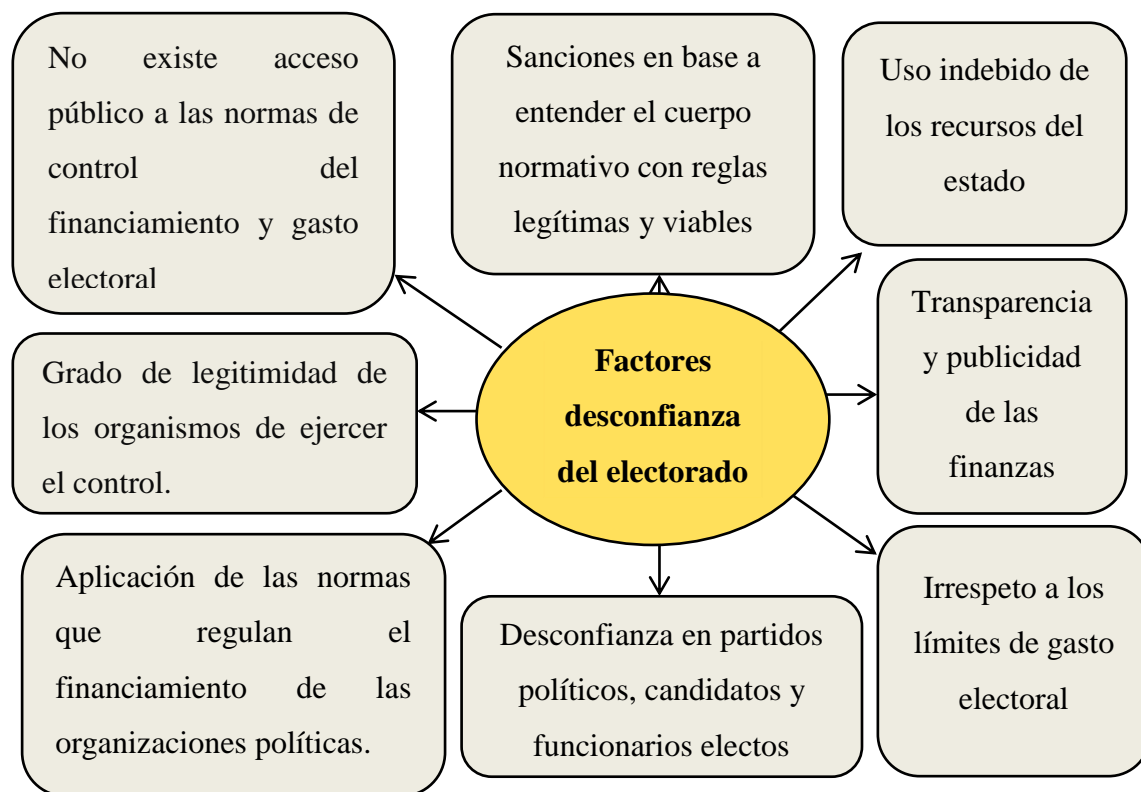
No existe acceso público a las normas de control del financiamiento y gasto electoral

Sanciones en base a entender el cuerpo normativo con reglas legítimas y viables

Uso indebido de los recursos del estado

Factores desconfianza del electorado

Grado de legitimidad de los organismos de ejercer el control.

Transparencia y publicidad de las finanzas

Aplicación de las normas que regulan el financiamiento de las organizaciones políticas.

Desconfianza en partidos políticos, candidatos y funcionarios electos

Irrespeto a los límites de gasto electoral